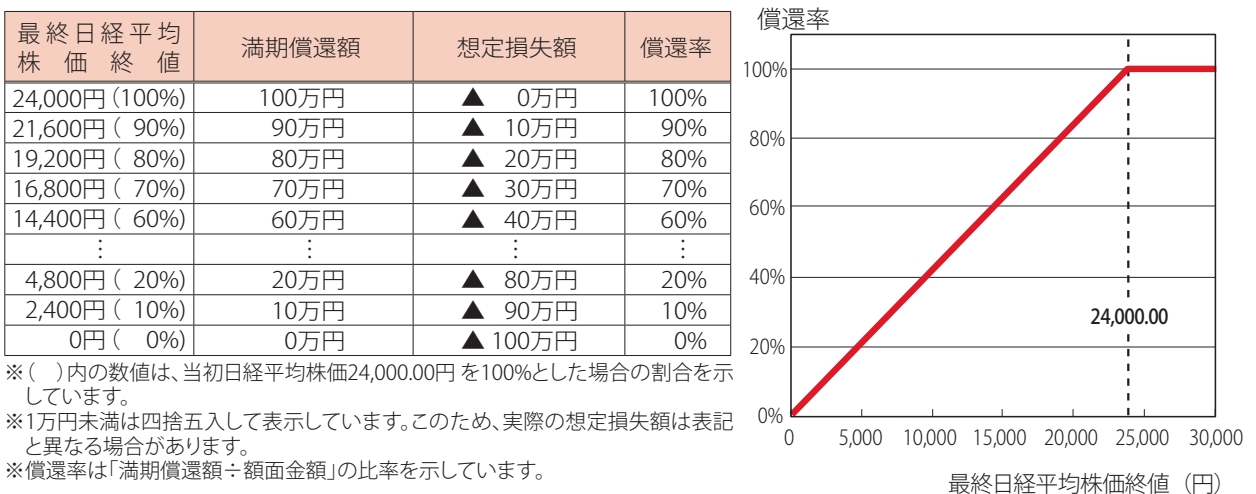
| 最終日経平均株価終値 | 満期償還額 | 想定損失額 | 償還率 |
|---|---|---|---|
| 24,000円(100%) | 100万円 | ▲ 0万円 | 100% |
| 21,600円( 90%) | 90万円 | ▲ 10万円 | 90% |
| 19,200円( 80%) | 80万円 | ▲ 20万円 | 80% |
| 16,800円( 70%) | 70万円 | ▲ 30万円 | 70% |
| 14,400円( 60%) | 60万円 | ▲ 40万円 | 60% |
| ⋮ | ⋮ | ⋮ | ⋮ |
| 4,800円( 20%) | 20万円 | ▲ 80万円 | 20% |
| 2,400円( 10%) | 10万円 | ▲ 90万円 | 10% |
| 0円( 0%) | 0万円 | ▲100万円 | 0% |

※( )内の数値は、当初日経平均株価24,000.00円 を100%とした場合の割合を示しています。
※1万円未満は四捨五入して表示しています。このため、実際の想定損失額は表記と異なる場合があります。
※償還率は「満期償還額÷額面金額」の比率を示しています。

償還率
100%
80%
60%
40%
20%
0%
24,000.00
0
5,000
10,000
15,000
20,000
25,000
30,000
最終日経平均株価終値（円）